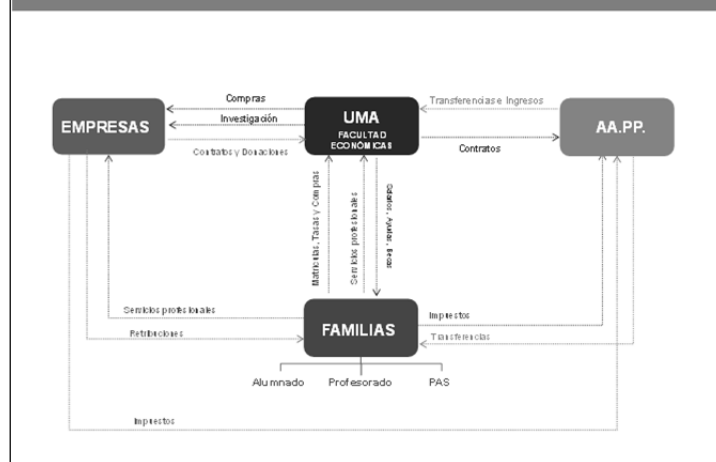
EMPRESAS

Compras

Investigación

Contratos y Donaciones

UMA
FACULTAD ECONÓMICAS

Transferencias e Ingresos

Contratos

AA.PP.

Matrículas, Tasas y Compras

Servicios profesionales

Salarios, Ayudas, Becas

Servicios profesionales

Retribuciones

FAMILIAS

Impuestos

Transferencias

Alumnado

Profesorado

PAS

Impuestos